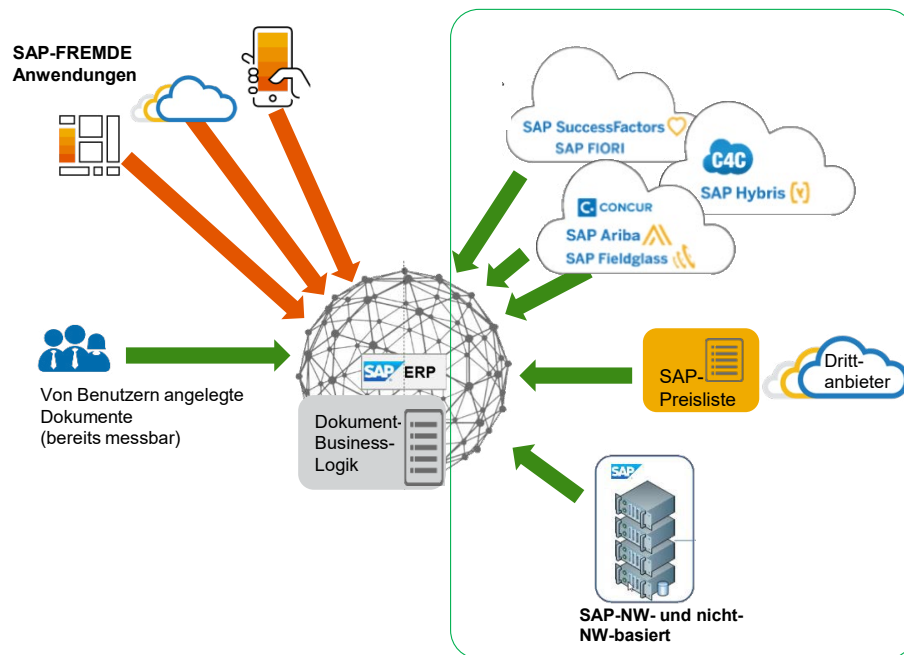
SAP-FREMDE Anwendungen

SAP SuccessFactors
SAP FIORI

C4C
SAP Hybris

CONCUR
SAP Ariba
SAP Fieldglass

Von Benutzern angelegte Dokumente (bereits messbar)

SAP ERP

Dokument-Business-Logik

SAP-Preisliste

Drittanbieter

SAP

SAP-NW- und nicht-NW-basiert